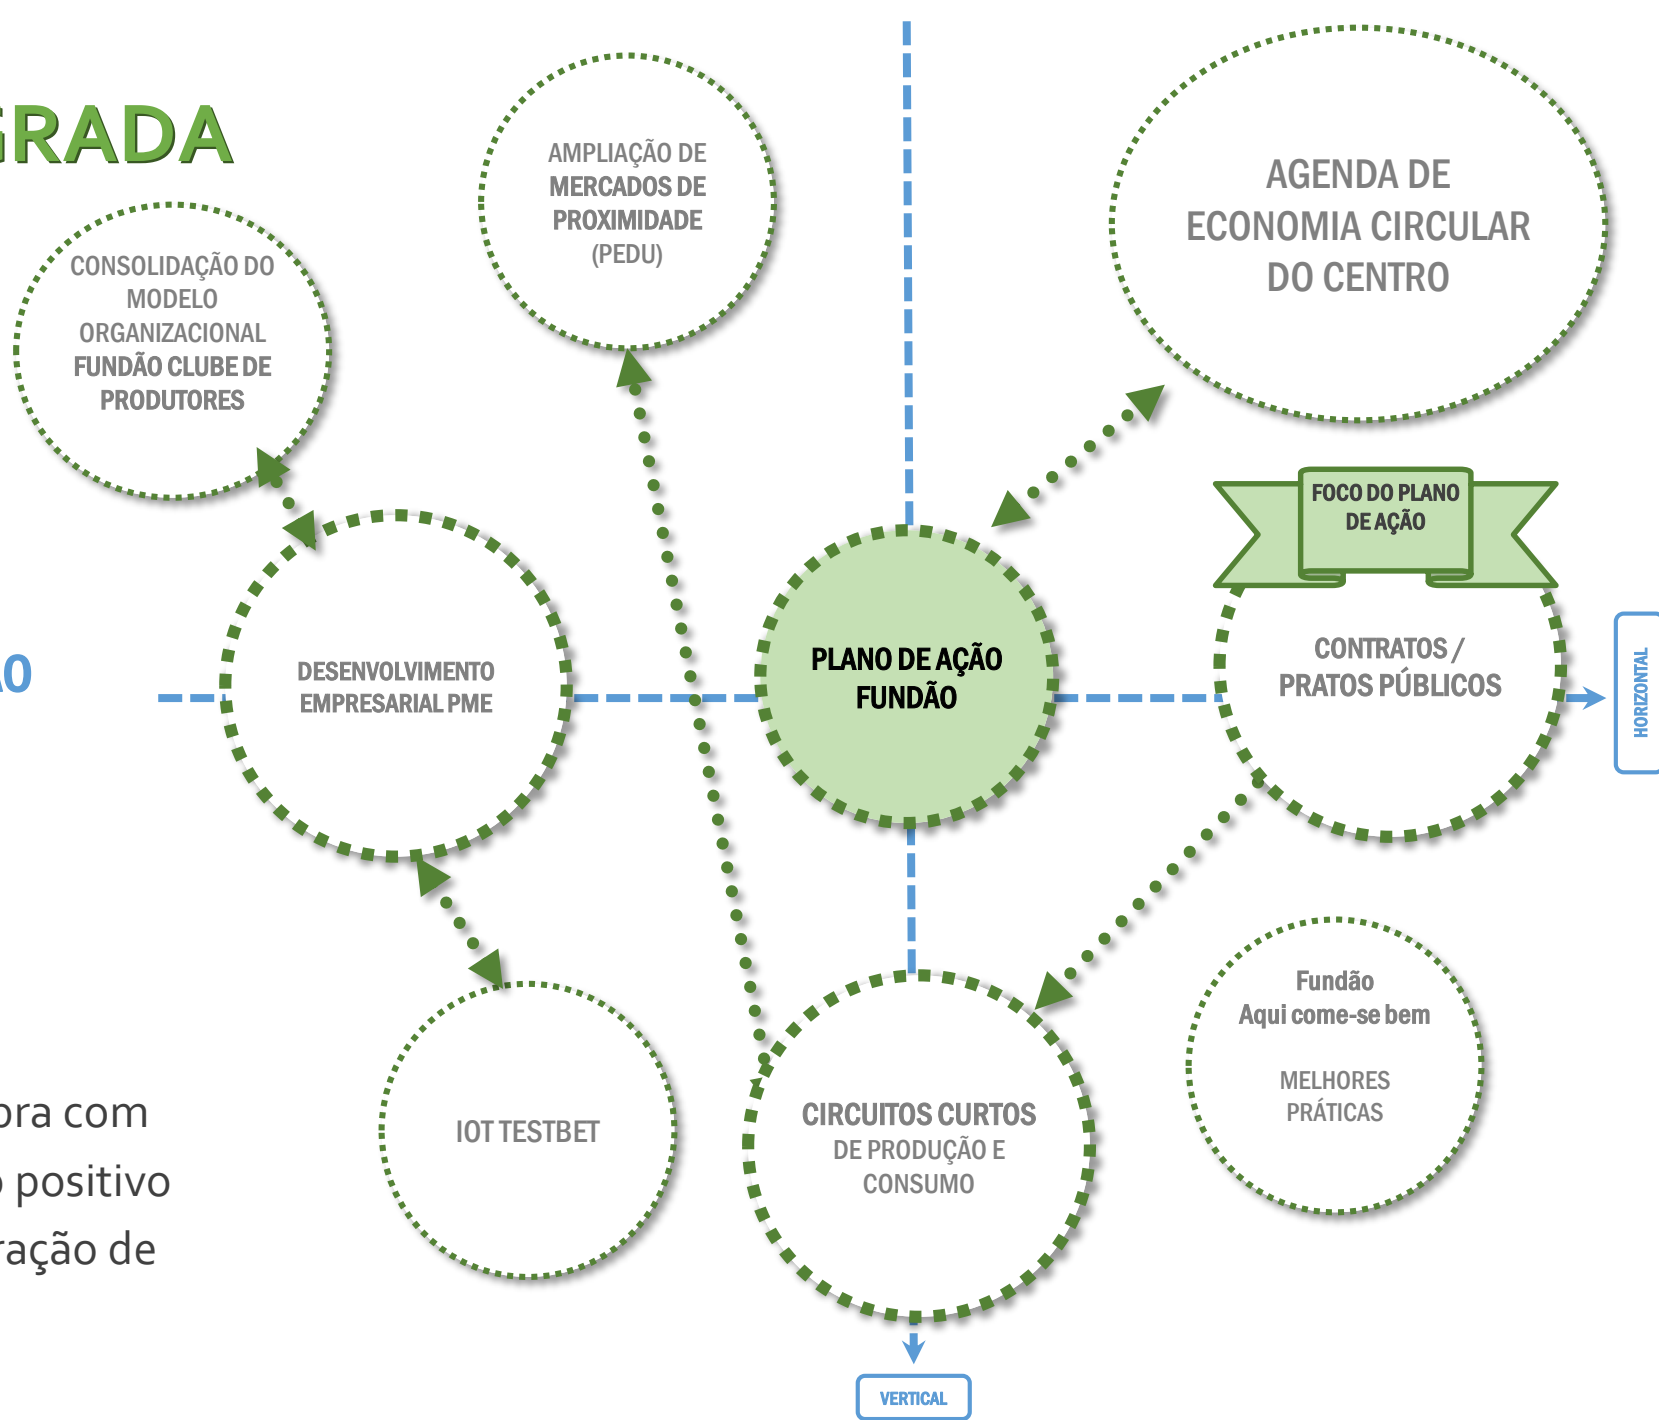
GRADA

CONSOLIDAÇÃO DO MODELO ORGANIZACIONAL FUNDÃO CLUBE DE PRODUTORES

AMPLIAÇÃO DE MERCADOS DE PROXIMIDADE (PEDU)

AGENDA DE ECONOMIA CIRCULAR DO CENTRO

FOCO DO PLANO DE AÇÃO

O

DESENVOLVIMENTO EMPRESARIAL PME

PLANO DE AÇÃO FUNDÃO

CONTRATOS / PRATOS PÚBLICOS

HORIZONTAL

Fundão
Aqui come-se bem

MELHORES PRÁTICAS

IOT TESTBET

CIRCUITOS CURTOS DE PRODUÇÃO E CONSUMO

ora com
positivo
ração de

VERTICAL